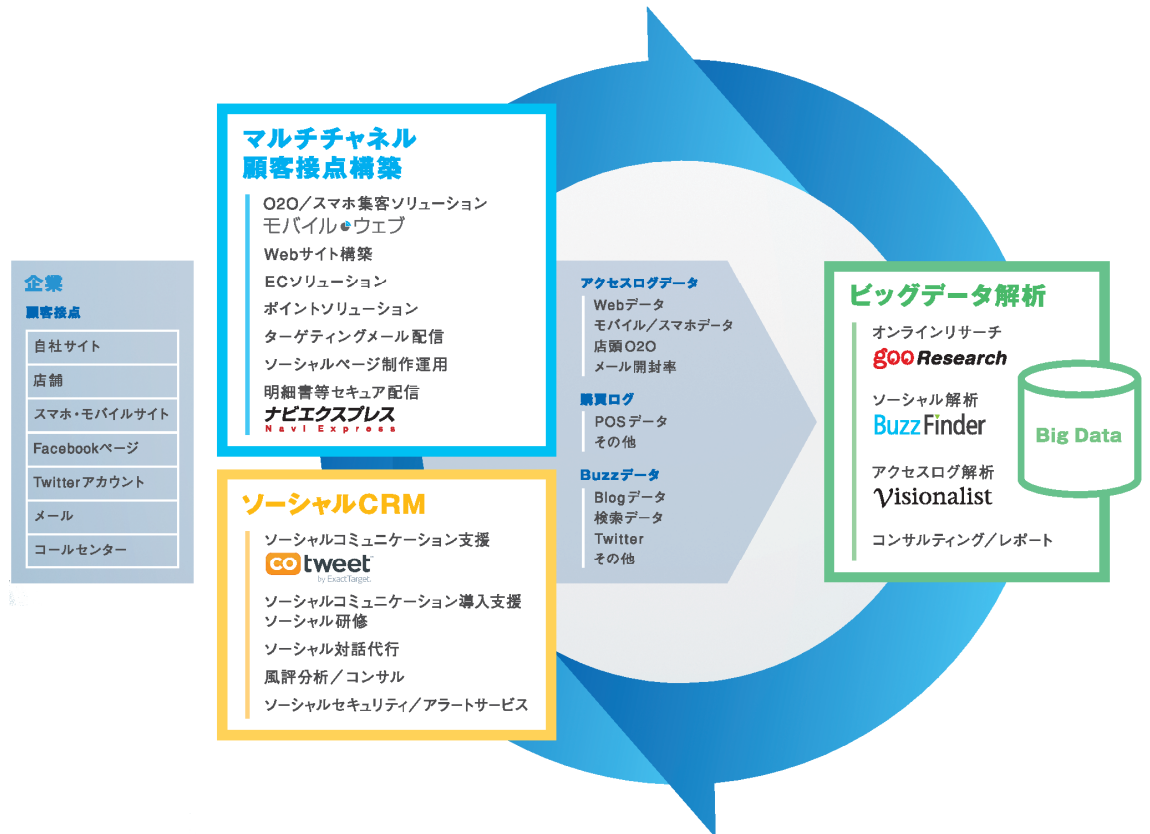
企業
顧客接点

自社サイト
店舗
スマホ・モバイルサイト
Facebookページ
Twitterアカウント
メール
コールセンター

マルチチャネル
顧客接点構築

O2O／スマホ集客ソリューション
モバイル・ウェブ
Webサイト構築
ECソリューション
ポイントソリューション
ターゲティングメール配信
ソーシャルページ制作運用
明細書等セキュア配信
ナビエクスプレス
Navi Express

ソーシャルCRM

ソーシャルコミュニケーション支援
CO tweet
by ExactTarget
ソーシャルコミュニケーション導入支援
ソーシャル研修
ソーシャル対話代行
風評分析／コンサル
ソーシャルセキュリティ／アラートサービス

アクセスログデータ
Webデータ
モバイル／スマホデータ
店頭O2O
メール開封率

購買ログ
POSデータ
その他

Buzzデータ
Blogデータ
検索データ
Twitter
その他

ビッグデータ解析

オンラインリサーチ
goo Research
ソーシャル解析
BuzzFinder
アクセスログ解析
Visionalist
コンサルティング／レポート

Big Data